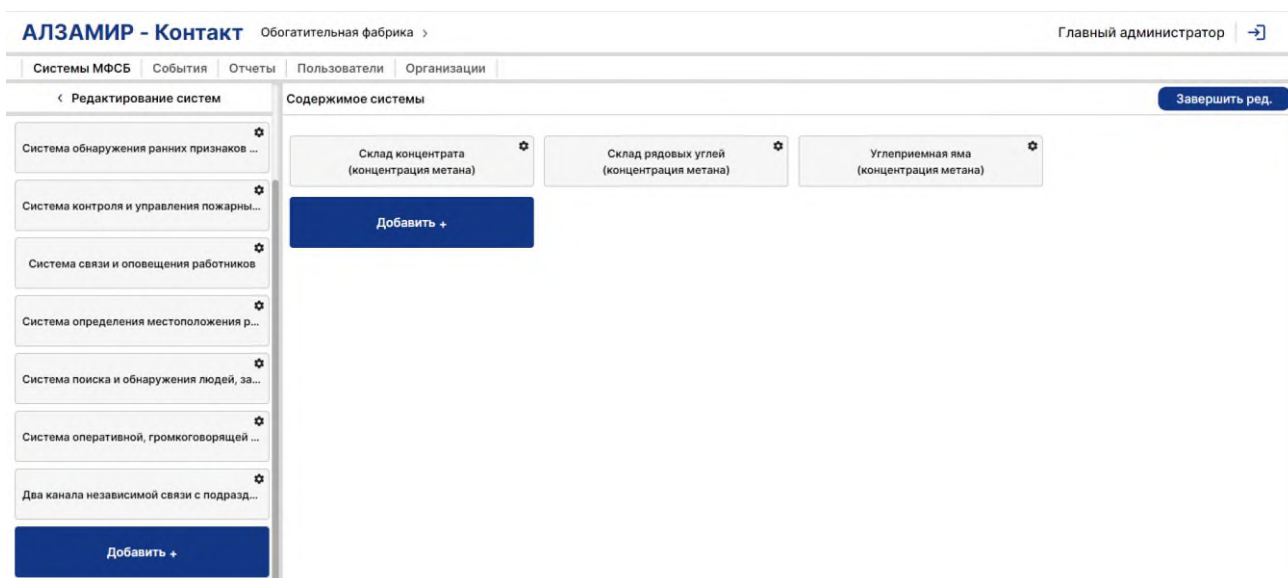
АЛЗАМИР - Контакт Обогатительная фабрика >

Главный администратор

Системы МФСБ | События | Отчеты | Пользователи | Организации

< Редактирование систем

Содержимое системы

Завершить ред.

Система обнаружения ранних признаков ...

Система контроля и управления пожарны...

Система связи и оповещения работников

Система определения местоположения р...

Система поиска и обнаружения людей, за...

Система оперативной, громкоговорящей ...

Два канала независимой связи с подразд...

Добавить +

Склад концентрата (концентрация метана)

Склад рядовых углей (концентрация метана)

Углеприемная яма (концентрация метана)

Добавить +